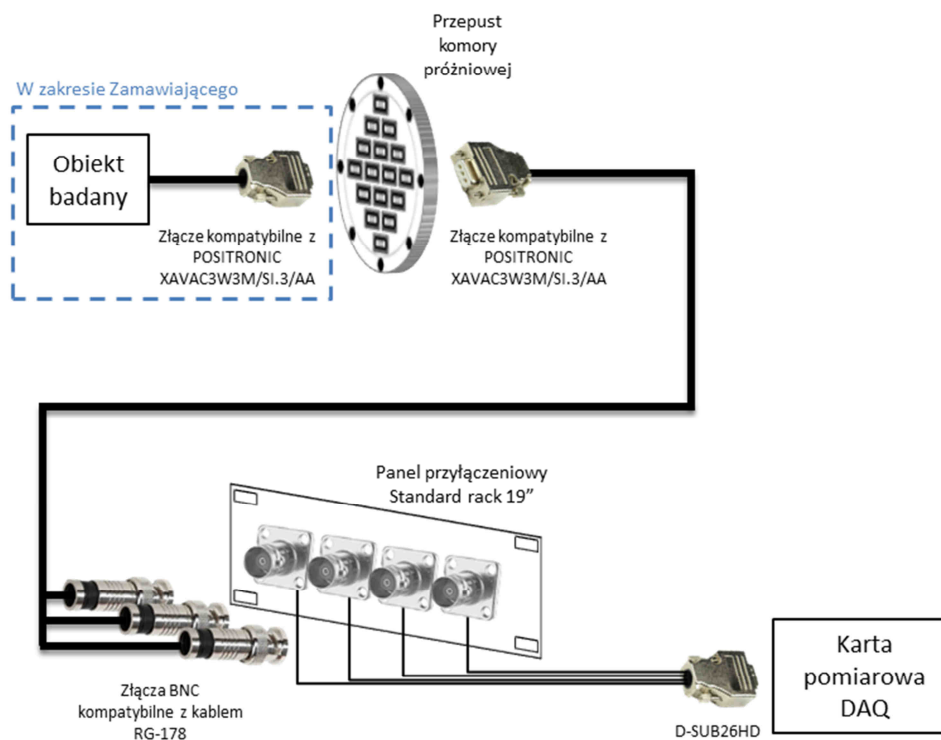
Przepust komory próżniowej

W zakresie Zamawiającego

Obiekt badany

Złącze kompatybilne z POSITRONIC XAVAC3W3M/SI.3/AA

Złącze kompatybilne z POSITRONIC XAVAC3W3M/SI.3/AA

Panel przyłączeniowy Standard rack 19"

Karta pomiarowa DAQ

Złącza BNC kompatybilne z kablem RG-178

D-SUB26HD